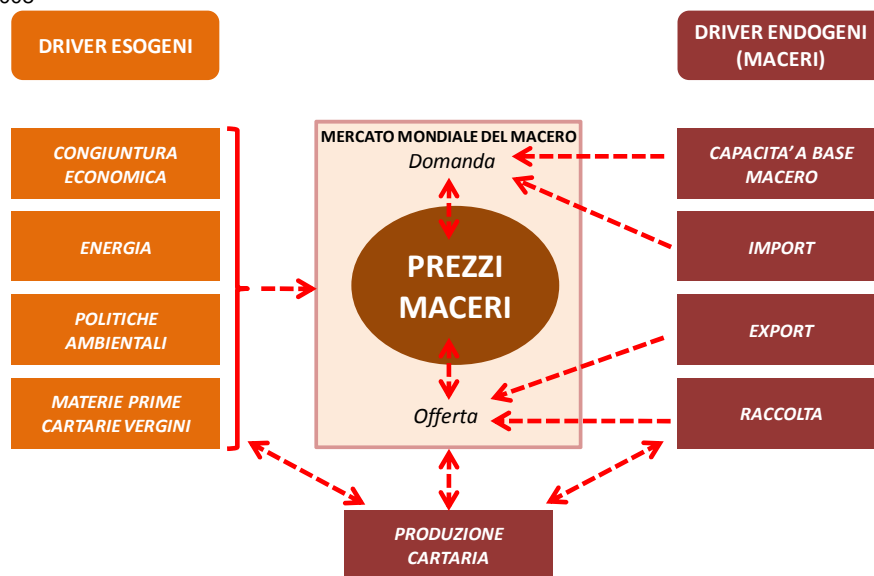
DRIVER ESOGENI

DRIVER ENDOGENI (MACERI)

CONGIUNTURA ECONOMICA

ENERGIA

POLITICHE AMBIENTALI

MATERIE PRIME CARTARIE VERGINI

MERCATO MONDIALE DEL MACERO

Domanda

PREZZI MACERI

Offerta

CAPACITA' A BASE MACERO

IMPORT

EXPORT

RACCOLTA

PRODUZIONE CARTARIA